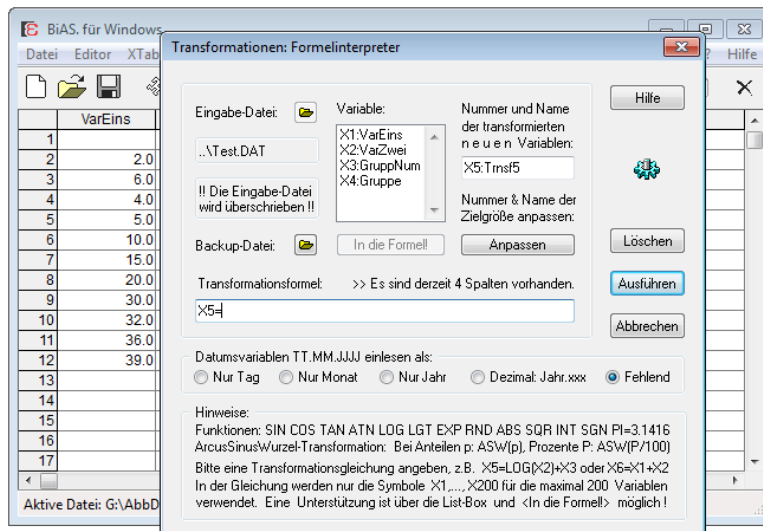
BiAS. für Windows
Datei Editor XTab
? Hilfe

Transformationen: Formelinterpreter

Eingabe-Datei:
..\Test.DAT
!! Die Eingabe-Datei wird überschrieben !!
Backup-Datei:

Variable:
X1:VarEins
X2:VarZwei
X3:GruppNum
X4:Gruppe

In die Formel!

Nummer und Name der transformierten n e u e n Variablen:
X5:Trnsf5
Nummer & Name der Zielgröße anpassen:
Anpassen

Hilfe
Löschen
Ausführen
Abbrechen

Transformationsformel: >> Es sind derzeit 4 Spalten vorhanden.
X5=

Datumsvariablen TT.MM.JJJJ einlesen als:
Nur Tag Nur Monat Nur Jahr Dezimal: Jahr.xxx Fehlend

Hinweise:
Funktionen: SIN COS TAN ATN LOG LGT EXP RND ABS SQR INT SGN PI=3.1416
ArcusSinusWurzel-Transformation: Bei Anteilen p: ASW(p), Prozente P: ASW(P/100)
Bitte eine Transformationsgleichung angeben, z.B. X5=LOG(X2)+X3 oder X6=X1+X2
In der Gleichung werden nur die Symbole X1,..., X200 für die maximal 200 Variablen verwendet. Eine Unterstützung ist über die List-Box und <In die Formel!> möglich !

| | VarEins |
|---|---|
| 1 | |
| 2 | 2.0 |
| 3 | 6.0 |
| 4 | 4.0 |
| 5 | 5.0 |
| 6 | 10.0 |
| 7 | 15.0 |
| 8 | 20.0 |
| 9 | 30.0 |
| 10 | 32.0 |
| 11 | 36.0 |
| 12 | 39.0 |
| 13 | |
| 14 | |
| 15 | |
| 16 | |
| 17 | |

Aktive Datei: G:\AbbD